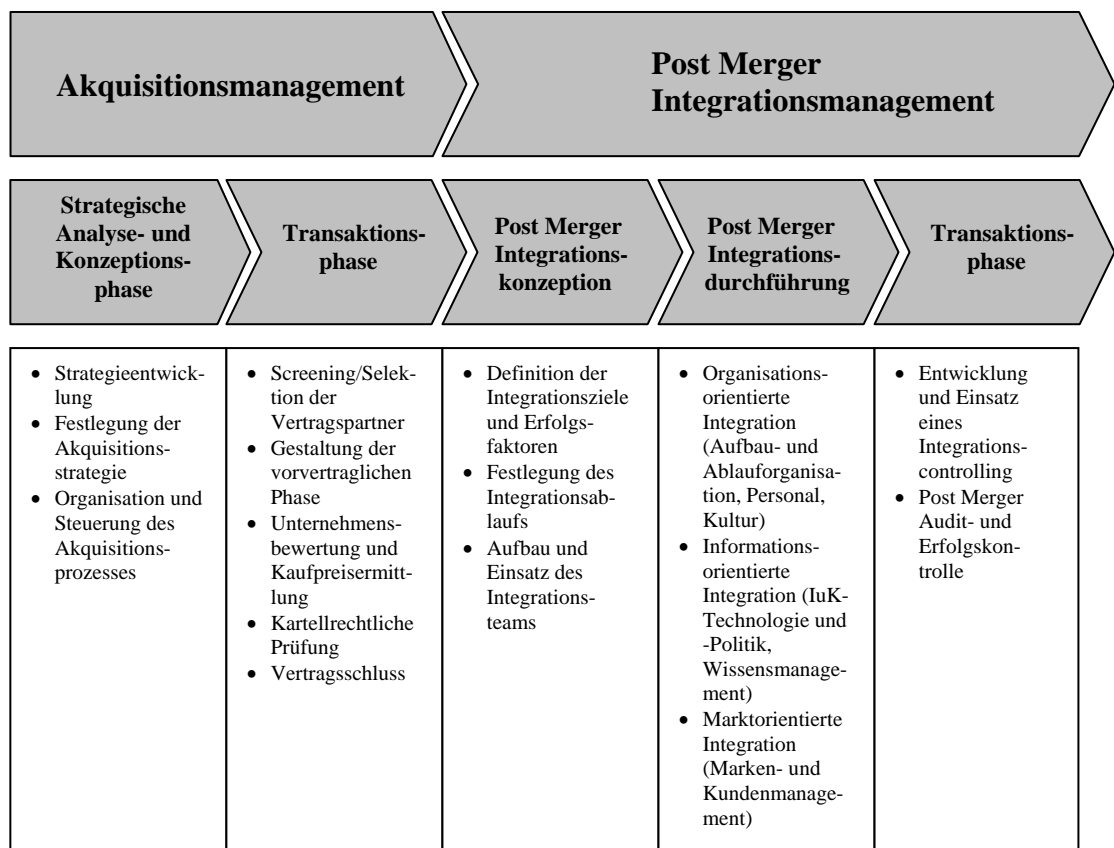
Akquisitionsmanagement

Post Merger Integrationsmanagement

Strategische Analyse- und Konzeptionsphase

Transaktionsphase

Post Merger Integrationskonzeption

Post Merger Integrationsdurchführung

Transaktionsphase

| | | | | |
|---|---|---|---|---|
| • Strategieentwicklung<br>• Festlegung der Akquisitionsstrategie<br>• Organisation und Steuerung des Akquisitionsprozesses | • Screening/Selektion der Vertragspartner<br>• Gestaltung der vorvertraglichen Phase<br>• Unternehmensbewertung und Kaufpreisermittlung<br>• Kartellrechtliche Prüfung<br>• Vertragsschluss | • Definition der Integrationsziele und Erfolgsfaktoren<br>• Festlegung des Integrationsablaufs<br>• Aufbau und Einsatz des Integrationsteams | • Organisationsorientierte Integration (Aufbau- und Ablauforganisation, Personal, Kultur)<br>• Informationsorientierte Integration (IuK-Technologie und -Politik, Wissensmanagement)<br>• Marktorientierte Integration (Marken- und Kundenmanagement) | • Entwicklung und Einsatz eines Integrationscontrolling<br>• Post Merger Audit- und Erfolgskontrolle |